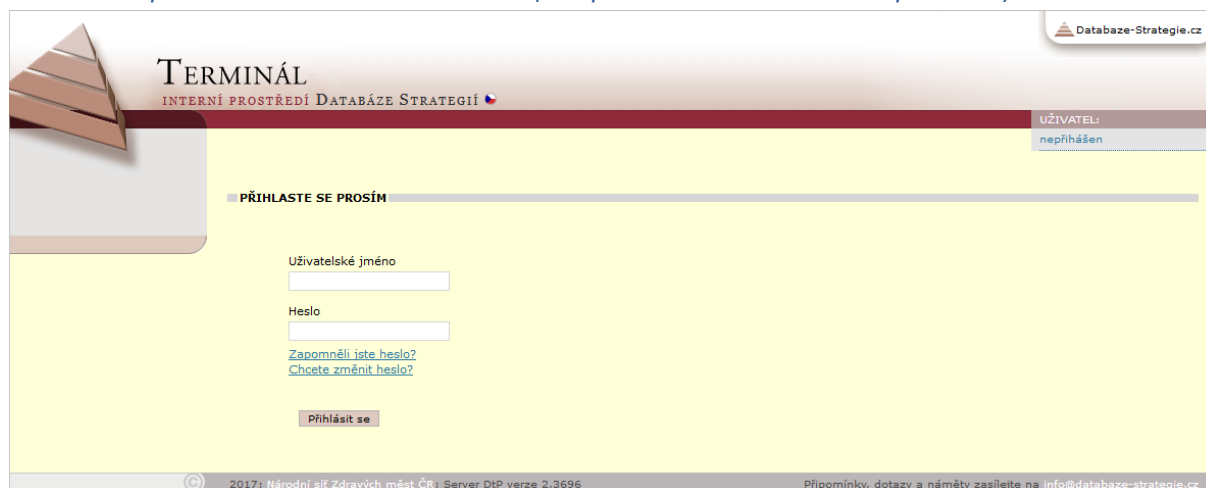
Databaze-Strategie.cz

TERMINÁL
INTERNÍ PROSTŘEDÍ DATABÁZE STRATEGIÍ

UŽIVATEL:
nepřihášen

PŘIHLASTE SE PROSÍM

Uživatelské jméno

Heslo

Zapomněli jste heslo?
Chcete změnit heslo?

Přihlásit se

© 2017: Národní síť Zdravých měst ČR; Server DtP verze 2.3696

Připomínky, dotazy a náměty zasílejte na info@databaze-strategie.cz